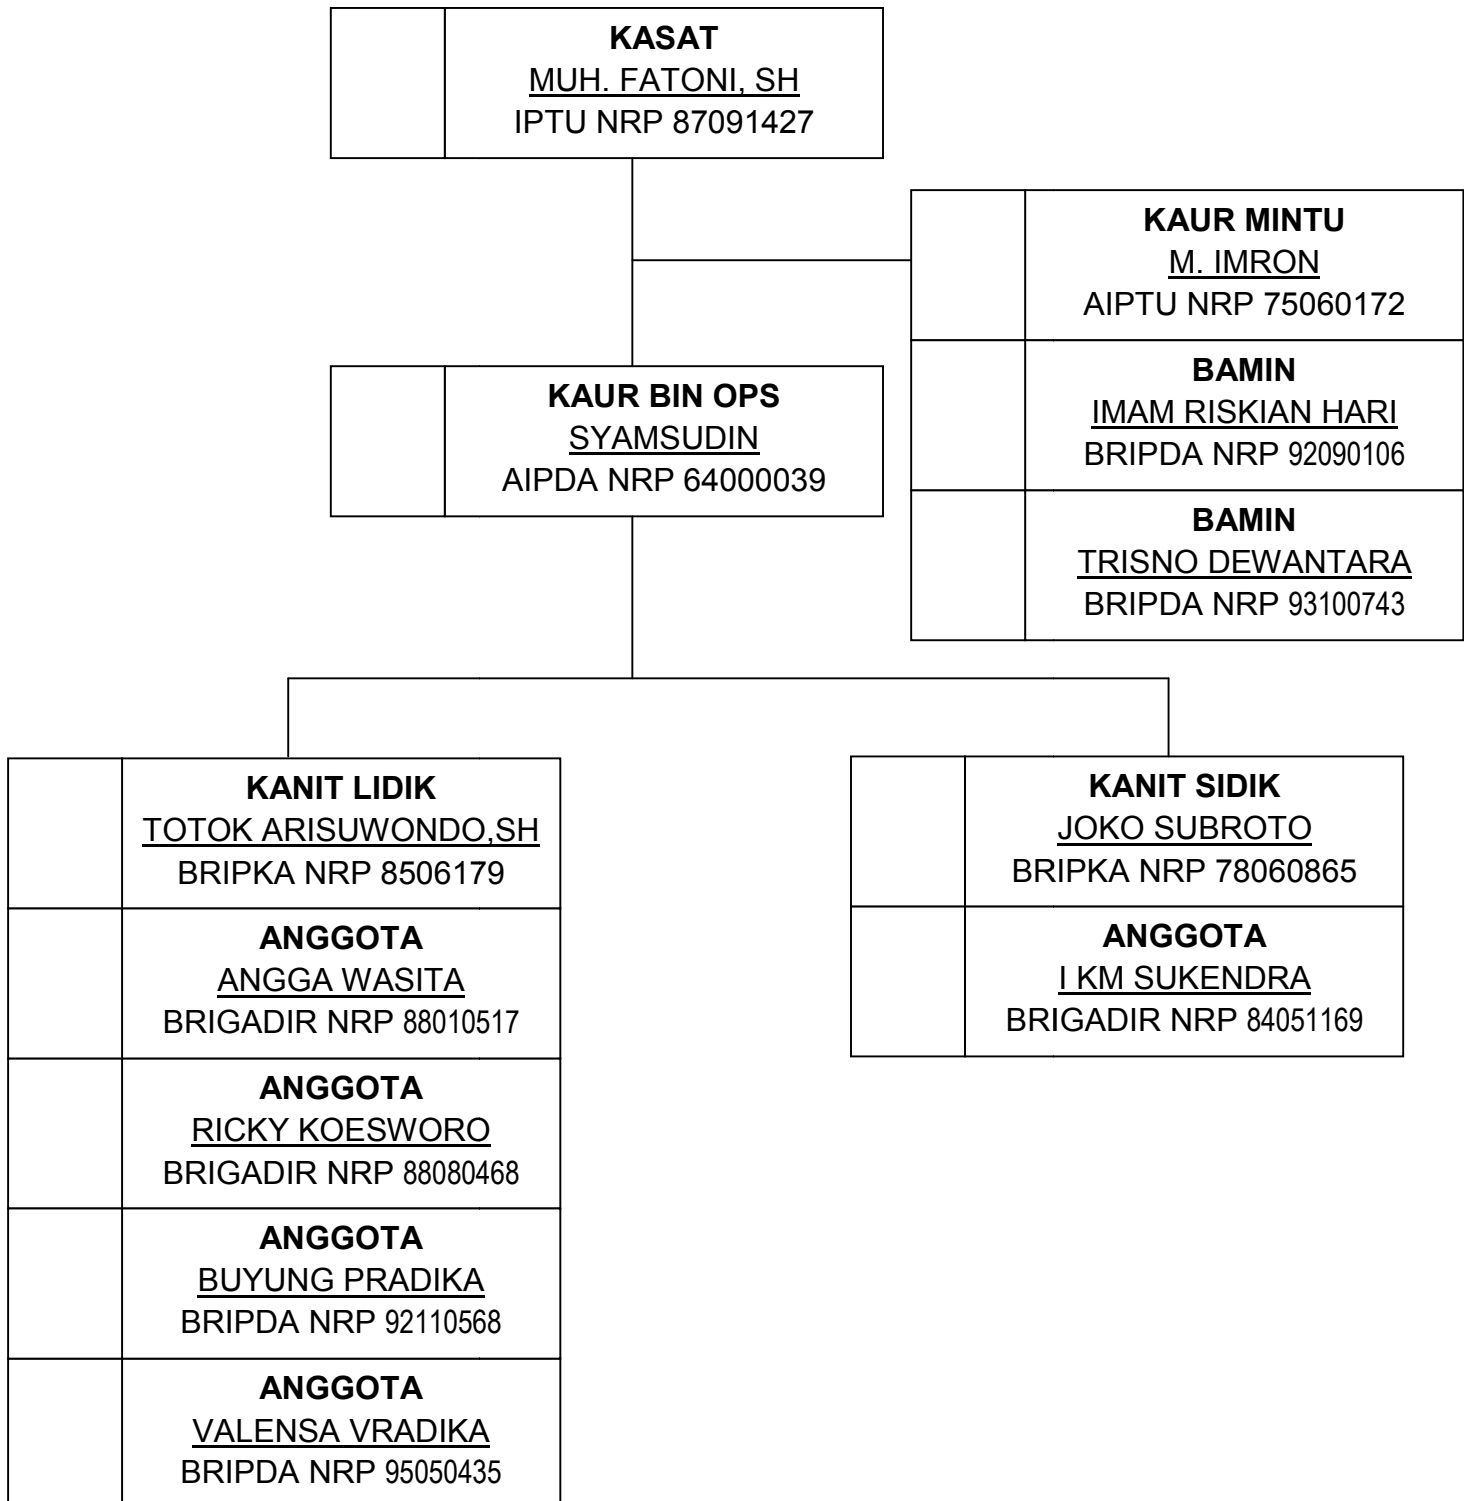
KASAT
MUH. FATONI, SH
IPTU NRP 87091427

KAUR MINTU
M. IMRON
AIPTU NRP 75060172

BAMIN
IMAM RISKIAN HARI
BRIPDA NRP 92090106

BAMIN
TRISNO DEWANTARA
BRIPDA NRP 93100743

KAUR BIN OPS
SYAMSUDIN
AIPDA NRP 64000039

KANIT LIDIK
TOTOK ARISUWONDO,SH
BRIPKA NRP 8506179

ANGGOTA
ANGGA WASITA
BRIGADIR NRP 88010517

ANGGOTA
RICKY KOESWORO
BRIGADIR NRP 88080468

ANGGOTA
BUYUNG PRADIKA
BRIPDA NRP 92110568

ANGGOTA
VALENSA VRADIKA
BRIPDA NRP 95050435

KANIT SIDIK
JOKO SUBROTO
BRIPKA NRP 78060865

ANGGOTA
I KM SUKENDRA
BRIGADIR NRP 84051169